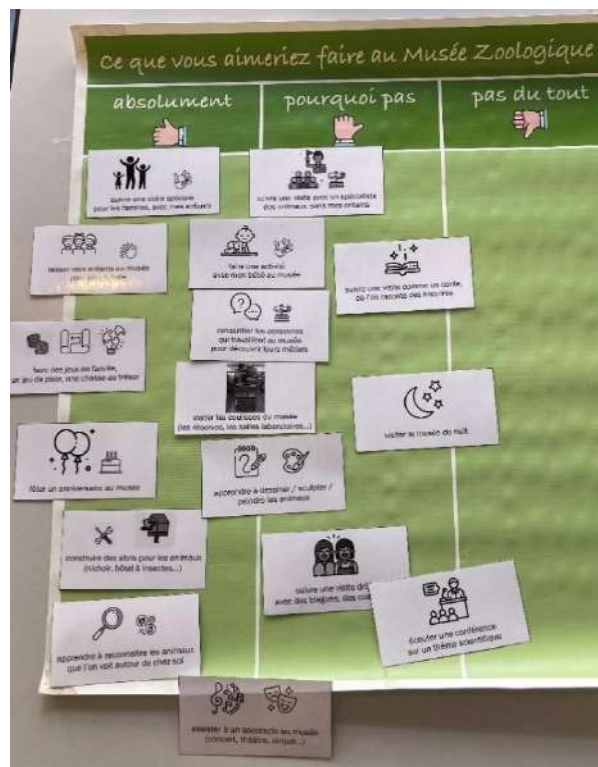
Ce que vous aimeriez faire au Musée Zoologique

absolument

pourquoi pas

pas du tout

suivre une visite spéciale pour les familles, avec mes enfants

suivre une visite avec un spécialiste des animaux, sans mes enfants

laisser mes enfants au musée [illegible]

faire une activité avec mon bébé au musée

suivre une visite comme un conte, où l'on raconte des histoires

rencontrer les personnes qui travaillent au musée pour découvrir leurs métiers

faire des jeux de famille, un jeu de piste, une chasse au trésor

visiter les coulisses du musée (les réserves, les salles laboratoires...)

visiter le musée de nuit

fêter un anniversaire au musée

apprendre à dessiner / sculpter / peindre les animaux

construire des abris pour les animaux (nichoir, hôtel à insectes...)

suivre une visite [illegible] avec des blagues, des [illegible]

écouter une conférence sur un thème scientifique

apprendre à reconnaître les animaux que l'on voit autour de chez soi

assister à un spectacle au musée (concert, théâtre, cirque...)